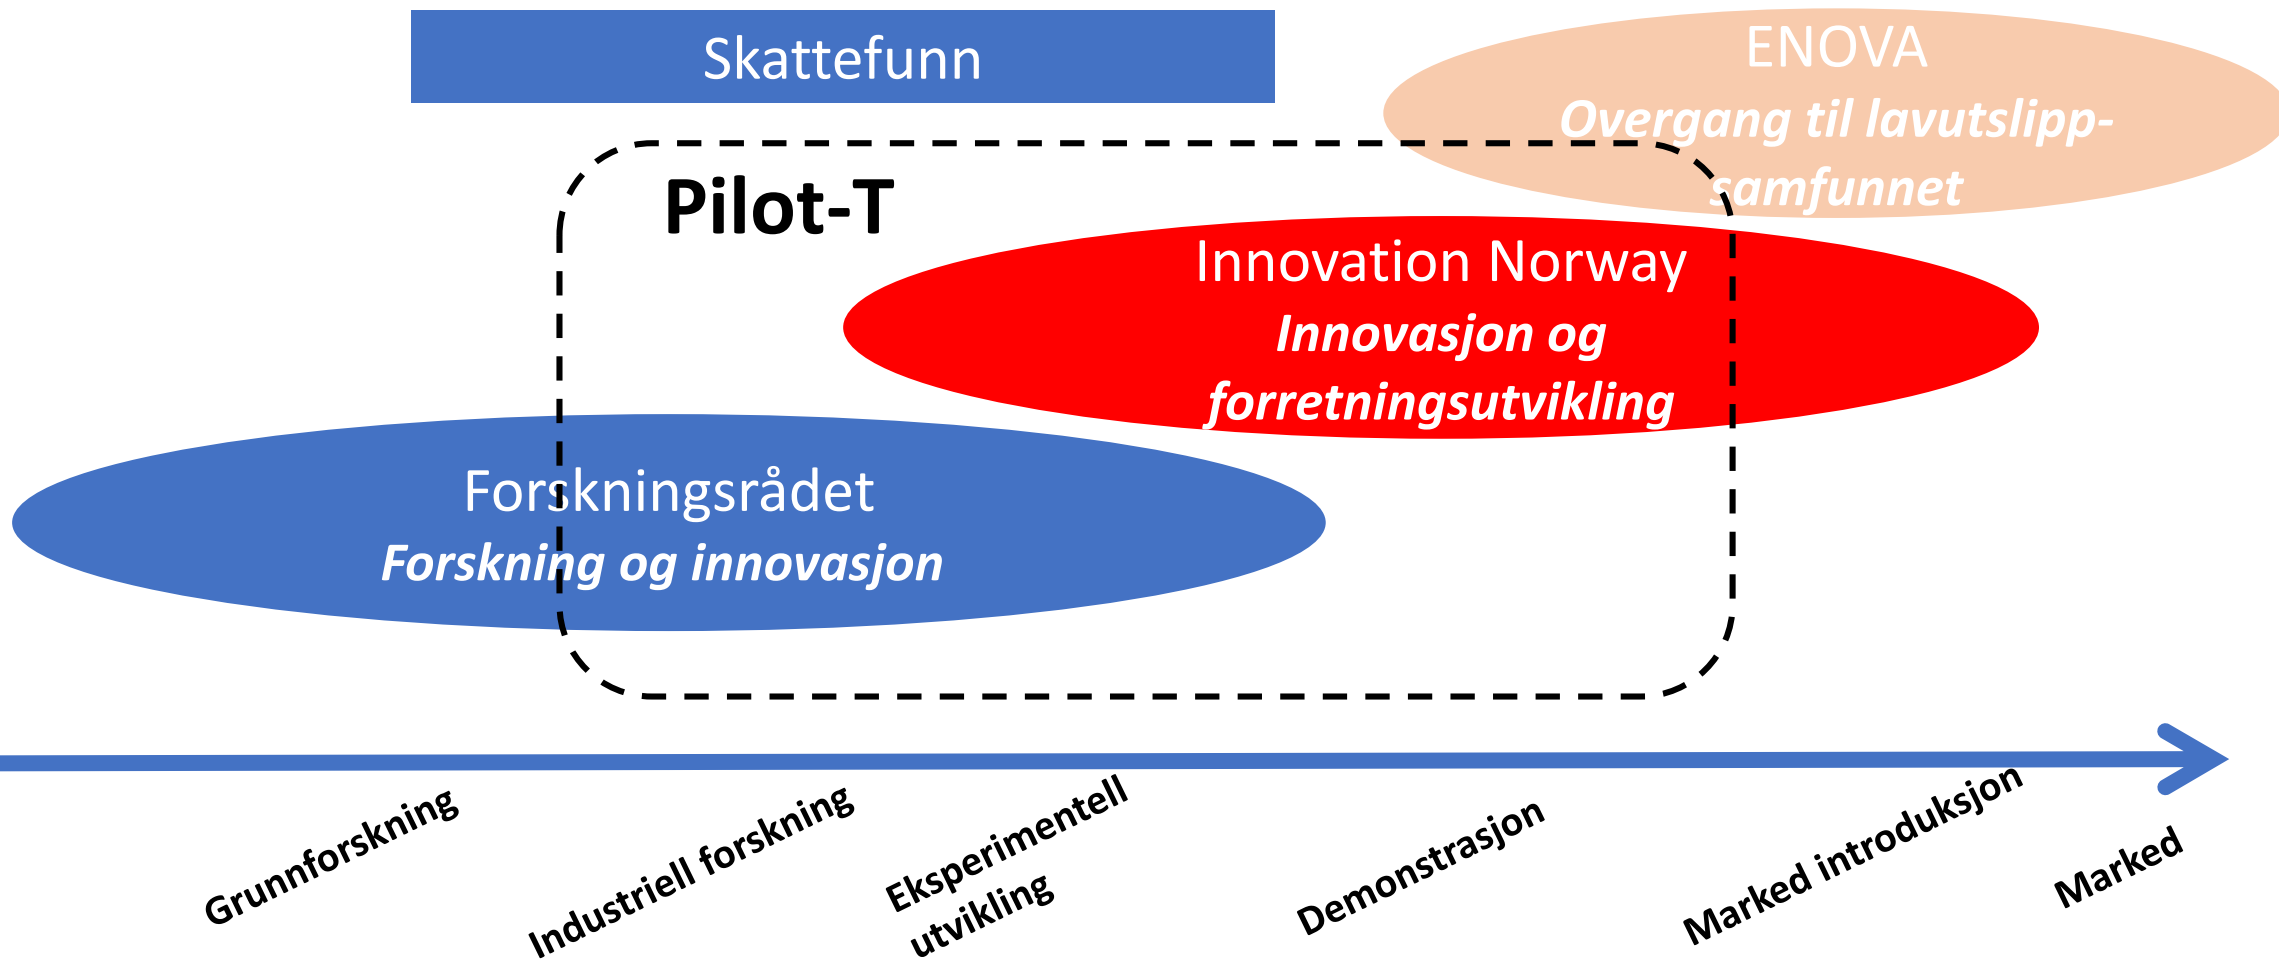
Skattefunn

ENOVA
Overgang til lavutslipp-samfunnet

Pilot-T

Innovation Norway
Innovasjon og forretningsutvikling

Forskningsrådet
Forskning og innovasjon

Grunnforskning

Industriell forskning

Eksperimentell utvikling

Demonstrasjon

Marked introduksjon

Marked